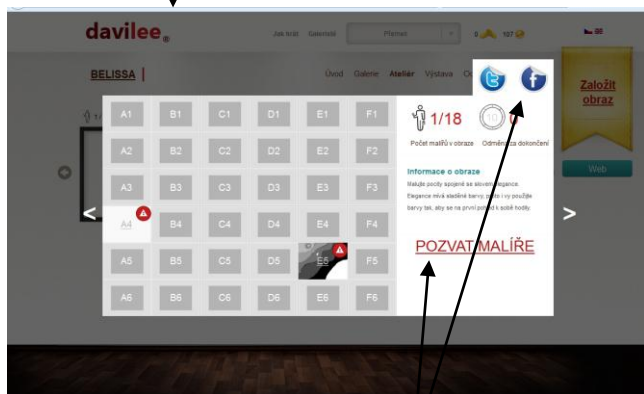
davilee

Jak hrát Galerista Plamen 0 107

BELISSA

Úvod Galerie Ateliér Výstava O

Založit obraz

Web

A1 B1 C1 D1 E1 F1
A2 B2 C2 D2 E2 F2
A3 B3 C3 D3 E3 F3
A4 B4 C4 D4 E4 F4
A5 B5 C5 D5 E5 F5
A6 B6 C6 D6 E6 F6

1/18 0

Počet malířů v obraze Odměna za dokončení

Informace o obraze

Malujte pocity spojené se slovem Elegance. Elegance mívá sladěné barvy, proto i vy použijte barvy tak, aby se na první pohled k sobě hodily.

POZVAT MALÍŘE